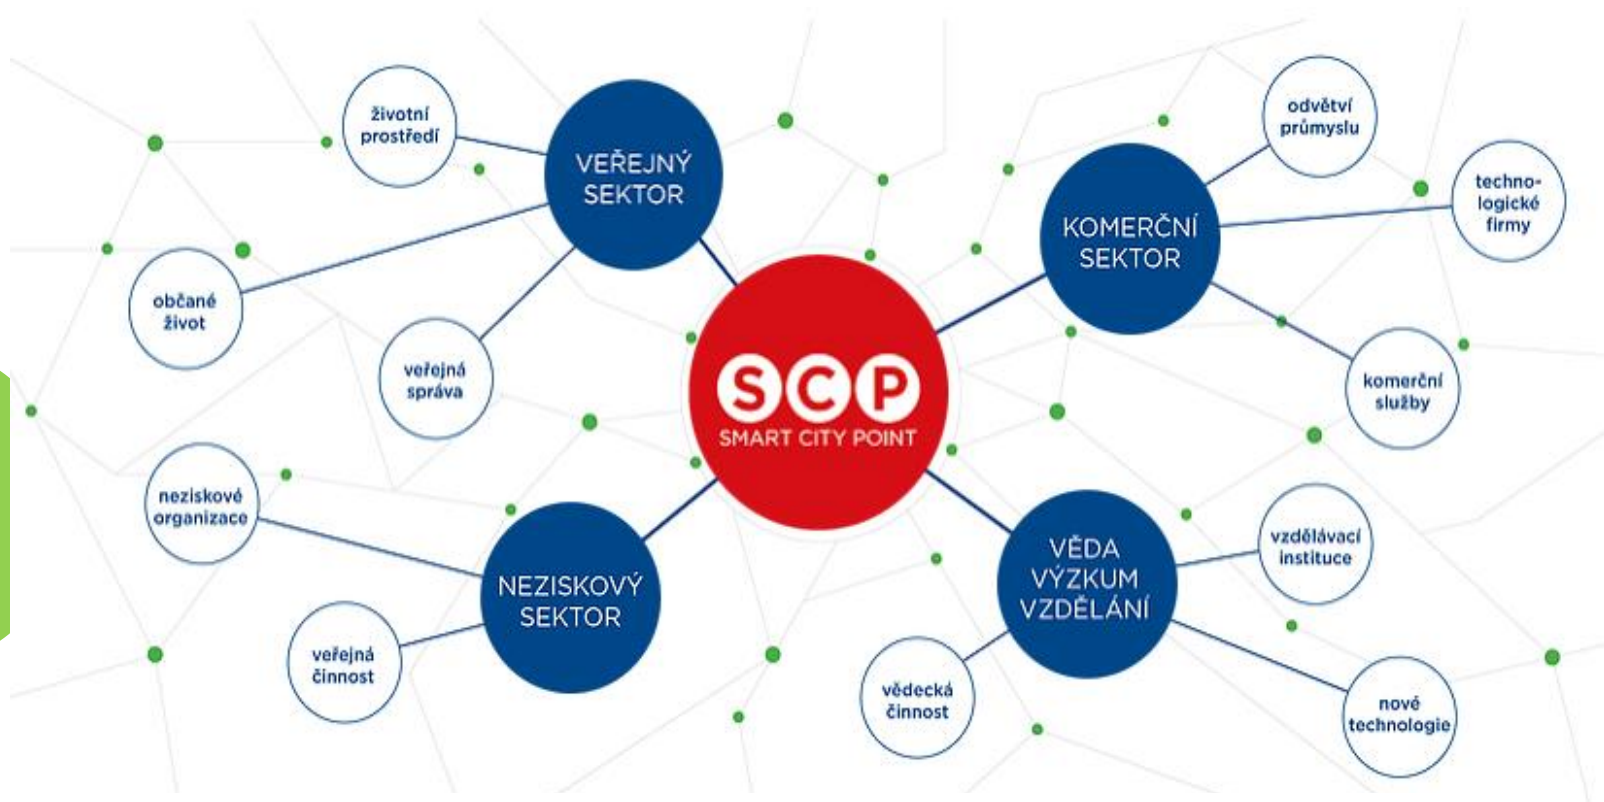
SCP
SMART CITY POINT

VEŘEJNÝ SEKTOR

životní prostředí

občané život

veřejná správa

KOMERČNÍ SEKTOR

odvětví průmyslu

technologické firmy

komerční služby

NEZISKOVÝ SEKTOR

neziskové organizace

veřejná činnost

VĚDA VÝZKUM VZDĚLÁNÍ

vzdělávací instituce

vědecká činnost

nové technologie